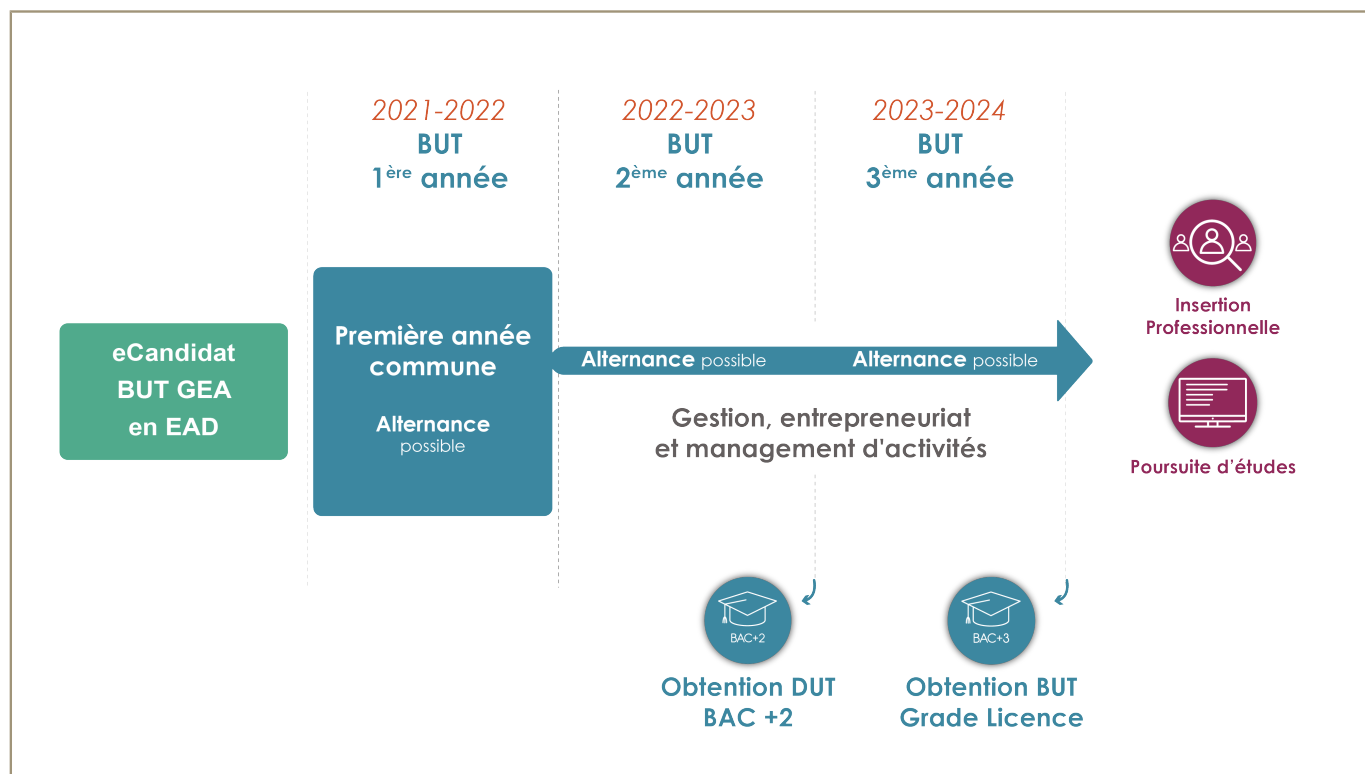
2021-2022
BUT
1$^{ère}$ année

2022-2023
BUT
2$^{ème}$ année

2023-2024
BUT
3$^{ème}$ année

eCandidat
BUT GEA
en EAD

Première année commune

Alternance
possible

Alternance possible

Alternance possible

Gestion, entrepreneuriat et management d'activités

Insertion Professionnelle

Poursuite d'études

BAC+2

Obtention DUT
BAC +2

BAC+3

Obtention BUT
Grade Licence